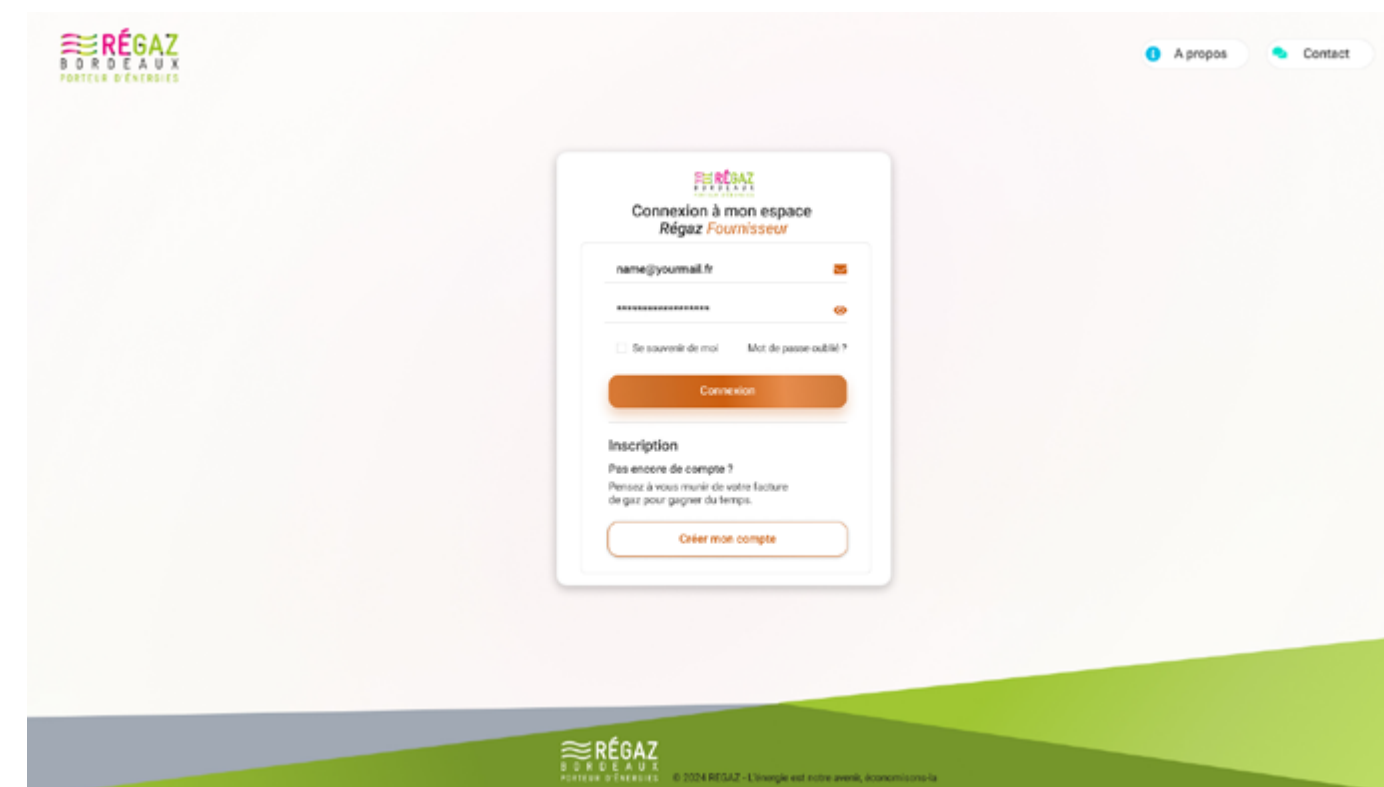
RÉGAZ
BORDEAUX
PORTEUR D'ÉNERGIES

A propos

Contact

RÉGAZ
BORDEAUX

Connexion à mon espace
Régaz Fournisseur

name@yourmail.fr

••••••••••••••••••

Se souvenir de moi

Mot de passe oublié ?

Connexion

Inscription

Pas encore de compte ?

Pensez à vous munir de votre facture de gaz pour gagner du temps.

Créer mon compte

RÉGAZ
BORDEAUX
PORTEUR D'ÉNERGIES

© 2024 RÉGAZ - L'énergie est notre avenir, économisons-la